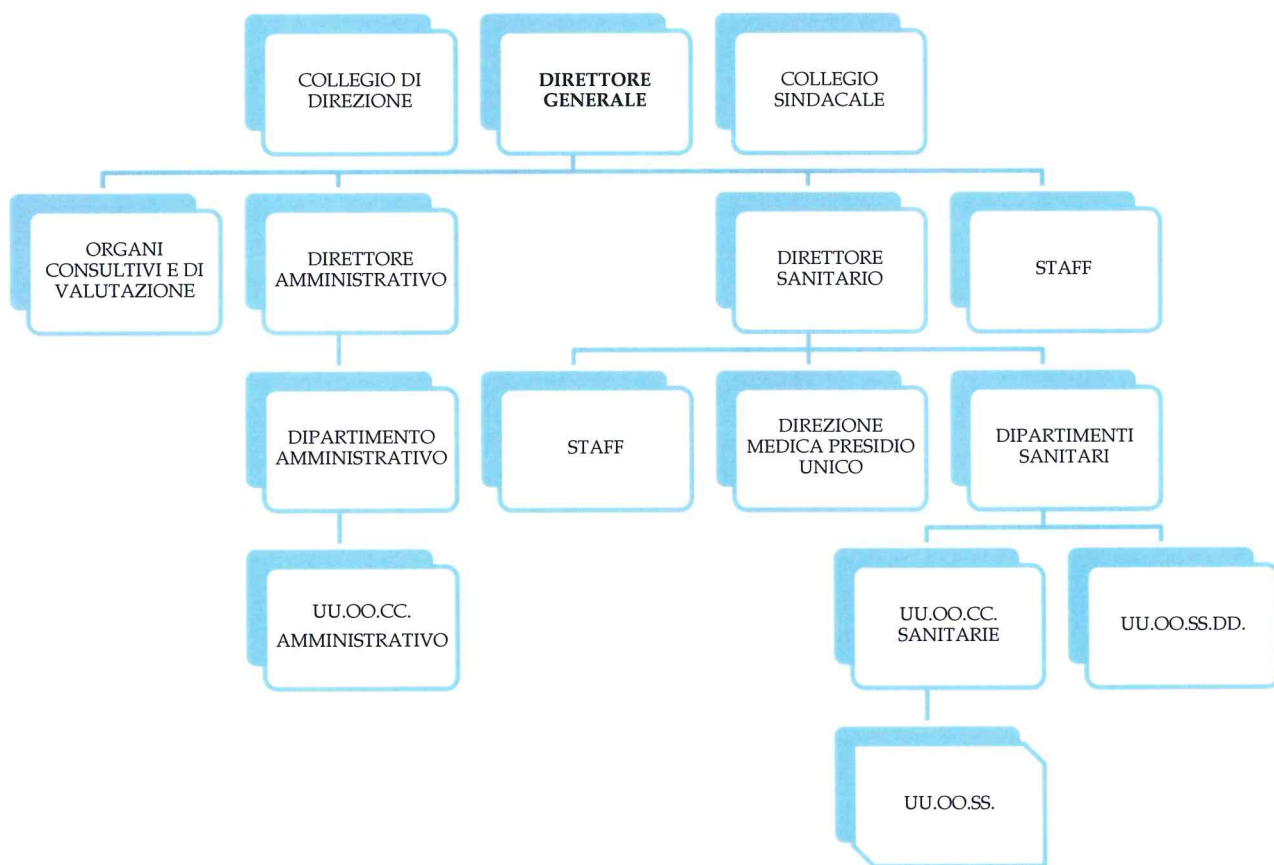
COLLEGIO DI DIREZIONE

DIRETTORE GENERALE

COLLEGIO SINDACALE

ORGANI CONSULTIVI E DI VALUTAZIONE

DIRETTORE AMMINISTRATIVO

DIRETTORE SANITARIO

STAFF

DIPARTIMENTO AMMINISTRATIVO

STAFF

DIREZIONE MEDICA PRESIDIO UNICO

DIPARTIMENTI SANITARI

UU.OO.CC. AMMINISTRATIVO

UU.OO.CC. SANITARIE

UU.OO.SS.DD.

UU.OO.SS.